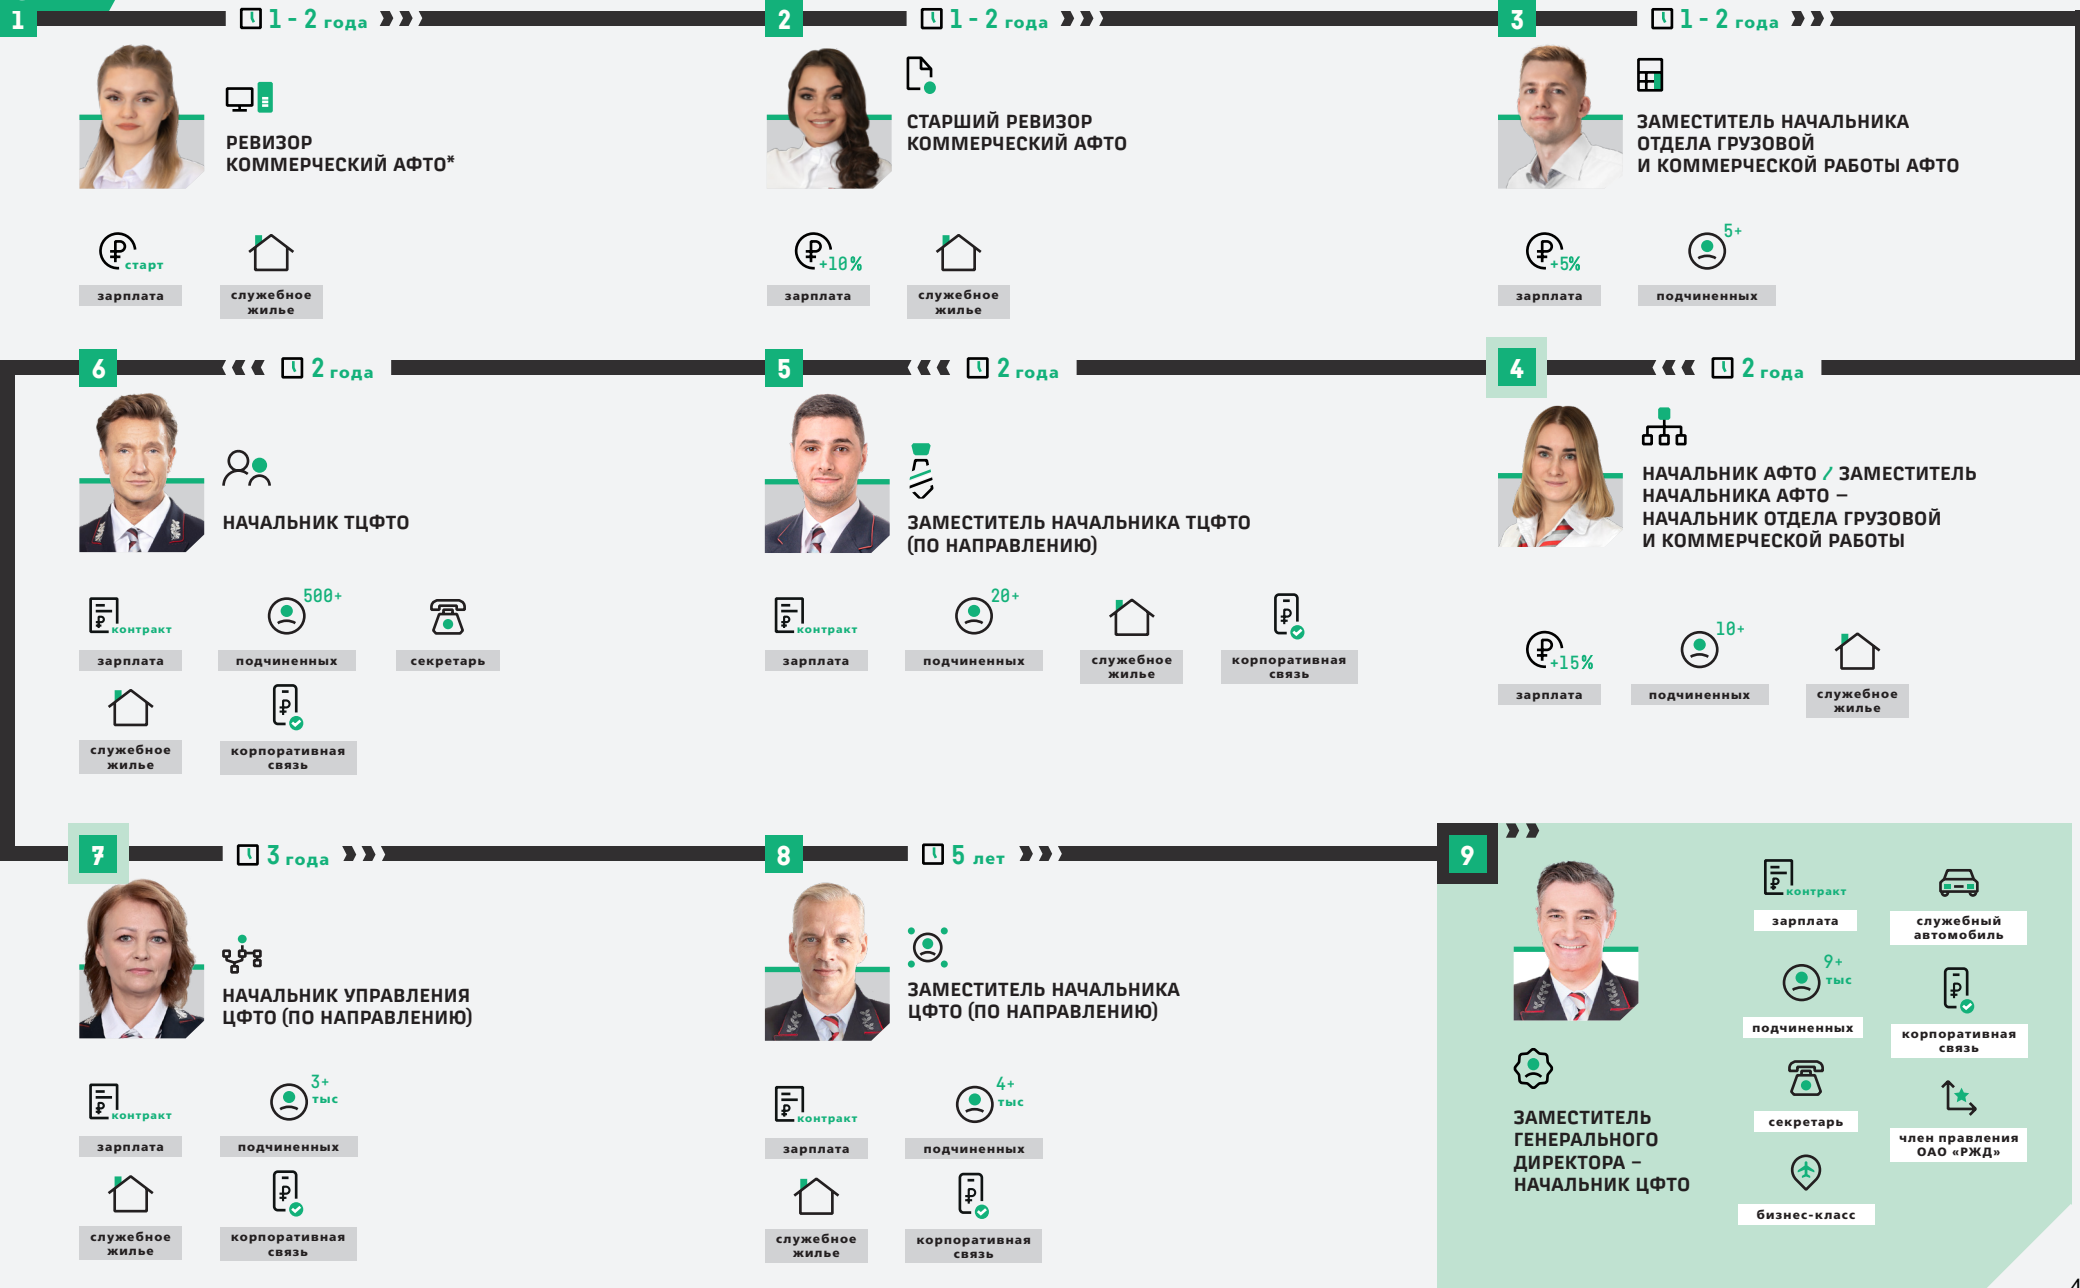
1 1 - 2 года

РЕВИЗОР КОММЕРЧЕСКИЙ АФТО*

старт
зарплата

служебное жилье

2 1 - 2 года

СТАРШИЙ РЕВИЗОР КОММЕРЧЕСКИЙ АФТО

+10%
зарплата

служебное жилье

3 1 - 2 года

ЗАМЕСТИТЕЛЬ НАЧАЛЬНИКА ОТДЕЛА ГРУЗОВОЙ И КОММЕРЧЕСКОЙ РАБОТЫ АФТО

+5%
зарплата

5+
подчиненных

6 2 года

НАЧАЛЬНИК ТЦФТО

контракт
зарплата

500+
подчиненных

секретарь

служебное жилье

корпоративная связь

5 2 года

ЗАМЕСТИТЕЛЬ НАЧАЛЬНИКА ТЦФТО (ПО НАПРАВЛЕНИЮ)

контракт
зарплата

20+
подчиненных

служебное жилье

корпоративная связь

4 2 года

НАЧАЛЬНИК АФТО / ЗАМЕСТИТЕЛЬ НАЧАЛЬНИКА АФТО – НАЧАЛЬНИК ОТДЕЛА ГРУЗОВОЙ И КОММЕРЧЕСКОЙ РАБОТЫ

+15%
зарплата

10+
подчиненных

служебное жилье

7 3 года

НАЧАЛЬНИК УПРАВЛЕНИЯ ЦФТО (ПО НАПРАВЛЕНИЮ)

контракт
зарплата

3+ тыс
подчиненных

служебное жилье

корпоративная связь

8 5 лет

ЗАМЕСТИТЕЛЬ НАЧАЛЬНИКА ЦФТО (ПО НАПРАВЛЕНИЮ)

контракт
зарплата

4+ тыс
подчиненных

служебное жилье

корпоративная связь

9

ЗАМЕСТИТЕЛЬ ГЕНЕРАЛЬНОГО ДИРЕКТОРА – НАЧАЛЬНИК ЦФТО

контракт
зарплата

служебный автомобиль

9+ тыс
подчиненных

корпоративная связь

секретарь

член правления ОАО «РЖД»

бизнес-класс